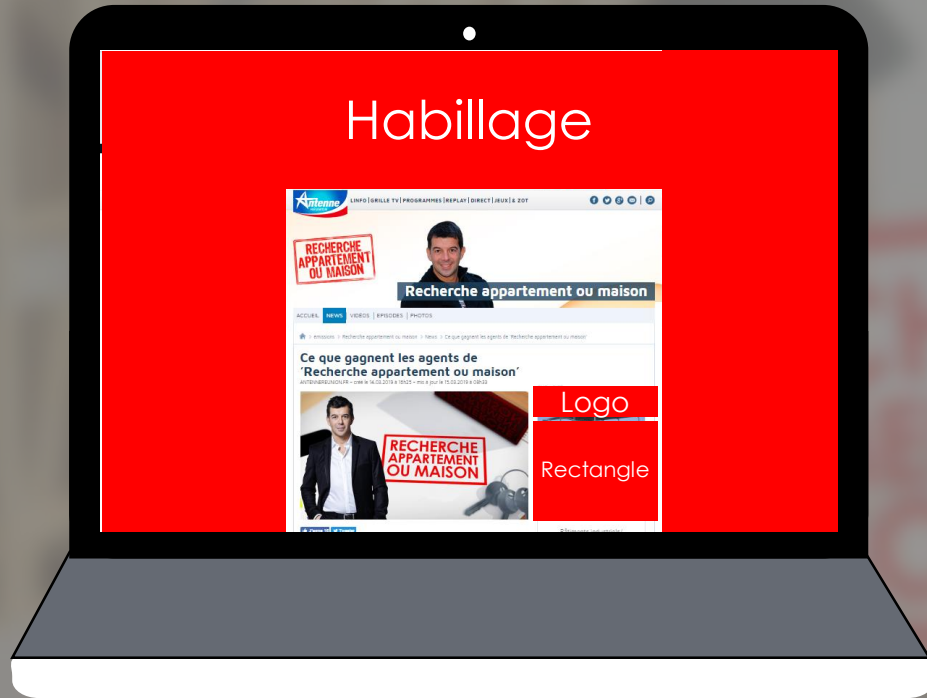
Habillage

Antenne

LINFO | GRILLE TV | PROGRAMMES | REPLAY | DIRECT | JEUX | & ZOT

RECHERCHE APPARTEMENT OU MAISON

Recherche appartement ou maison

ACCUEIL NEWS VIDEOS EPISODES PHOTOS

Emissions > Recherche appartement ou maison > News > Ce que gagnent les agents de 'Recherche appartement ou maison'

Ce que gagnent les agents de 'Recherche appartement ou maison'

ANTENNEREUNION.FR - créé le 14.03.2019 à 18h25 - mis à jour le 15.03.2019 à 08h29

RECHERCHE APPARTEMENT OU MAISON

Logo

Rectangle

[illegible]